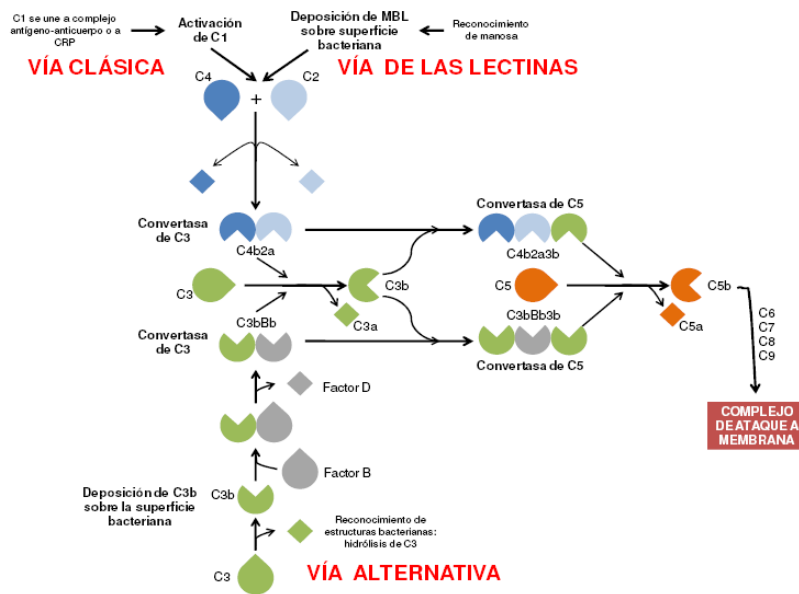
C1 se une a complejo antígeno-anticuerpo o a CRP

Activación de C1

Deposición de MBL sobre superficie bacteriana

Reconocimiento de manosa

VÍA CLÁSICA

VÍA DE LAS LECTINAS

C4

C2

+

Convertasa de C3

C4b2a

Convertasa de C5

C4b2a3b

C3

C3b

C3a

C5

C5b

C5a

C3bBb3b

Convertasa de C3

C3bBb

Convertasa de C5

C6
C7
C8
C9

Factor D

COMPLEJO DE ATAQUE A MEMBRANA

Factor B

Deposición de C3b sobre la superficie bacteriana

C3b

Reconocimiento de estructuras bacterianas: hidrólisis de C3

C3

VÍA ALTERNATIVA